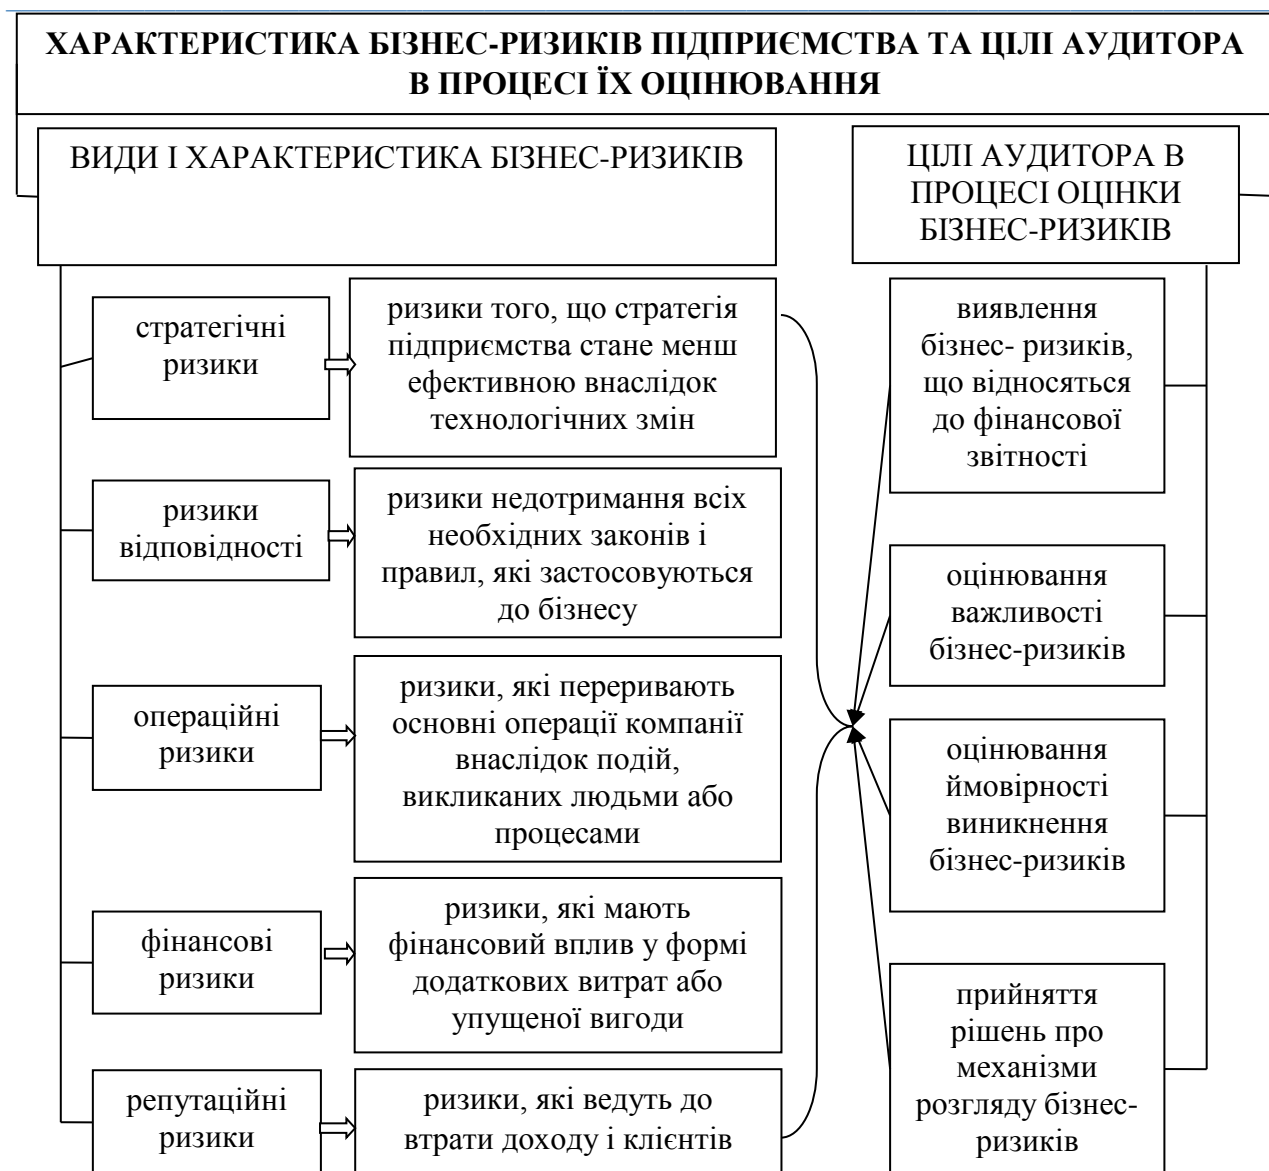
ХАРАКТЕРИСТИКА БІЗНЕС-РИЗИКІВ ПІДПРИЄМСТВА ТА ЦІЛІ АУДИТОРА В ПРОЦЕСІ ЇХ ОЦІНЮВАННЯ

ВИДИ І ХАРАКТЕРИСТИКА БІЗНЕС-РИЗИКІВ

стратегічні ризики

ризики того, що стратегія підприємства стане менш ефективною внаслідок технологічних змін

ризики відповідності

ризики недотримання всіх необхідних законів і правил, які застосовуються до бізнесу

операційні ризики

ризики, які переривають основні операції компанії внаслідок подій, викликаних людьми або процесами

фінансові ризики

ризики, які мають фінансовий вплив у формі додаткових витрат або упущеної вигоди

репутаційні ризики

ризики, які ведуть до втрати доходу і клієнтів

ЦІЛІ АУДИТОРА В ПРОЦЕСІ ОЦІНКИ БІЗНЕС-РИЗИКІВ

виявлення бізнес- ризиків, що відносяться до фінансової звітності

оцінювання важливості бізнес-ризиків

оцінювання ймовірності виникнення бізнес-ризиків

прийняття рішень про механізми розгляду бізнес-ризиків